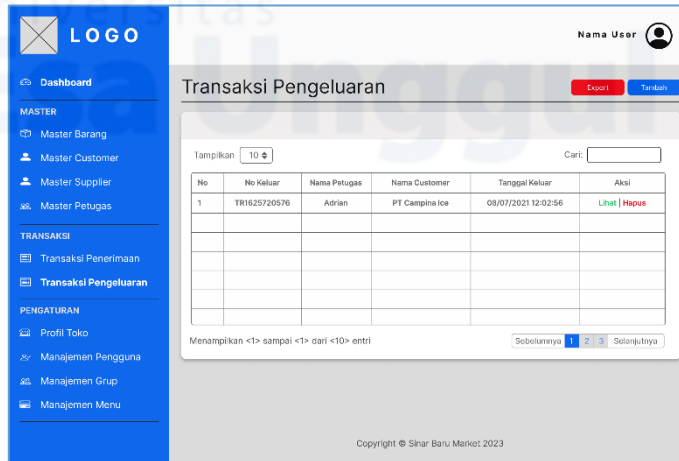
LOGO

Nama User

Dashboard

MASTER

Master Barang

Master Customer

Master Supplier

Master Petugas

TRANSAKSI

Transaksi Penerimaan

Transaksi Pengeluaran

PENGATURAN

Profil Toko

Manajemen Pengguna

Manajemen Grup

Manajemen Menu

Transaksi Pengeluaran

Export Tambah

Tampilkan 10

Cari:

| No | No Keluar | Nama Petugas | Nama Customer | Tanggal Keluar | Aksi |
|---|---|---|---|---|---|
| 1 | TR1625720576 | Adrian | PT Campina Ice | 08/07/2021 12:02:56 | Lihat \| Hapus |
| | | | | | |
| | | | | | |
| | | | | | |
| | | | | | |
| | | | | | |
| | | | | | |

Menampilkan <1> sampai <1> dari <10> entri

Sebelumnya 1 2 3 Selanjutnya

Copyright © Sinar Baru Market 2023